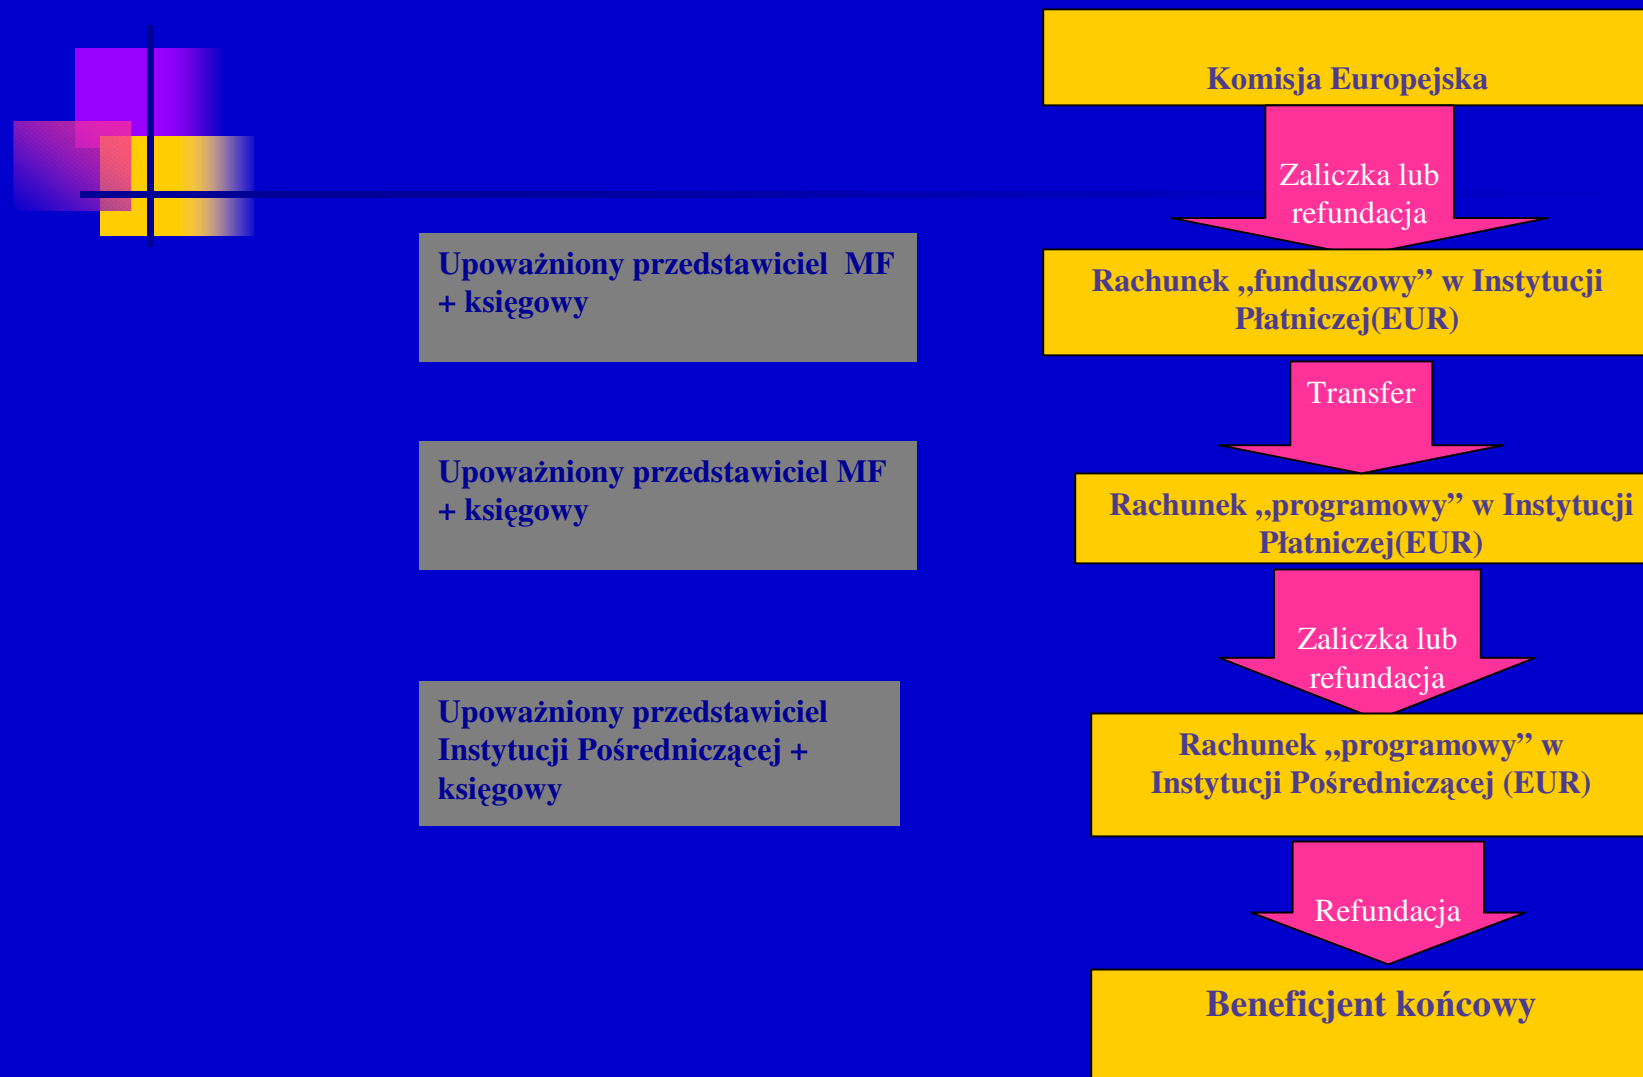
Komisja Europejska

Zaliczka lub refundacja

Upoważniony przedstawiciel MF + księgowy

Rachunek „funduszowy” w Instytucji Płatniczej(EUR)

Transfer

Upoważniony przedstawiciel MF + księgowy

Rachunek „programowy” w Instytucji Płatniczej(EUR)

Zaliczka lub refundacja

Upoważniony przedstawiciel Instytucji Pośredniczącej + księgowy

Rachunek „programowy” w Instytucji Pośredniczącej (EUR)

Refundacja

Beneficjent końcowy